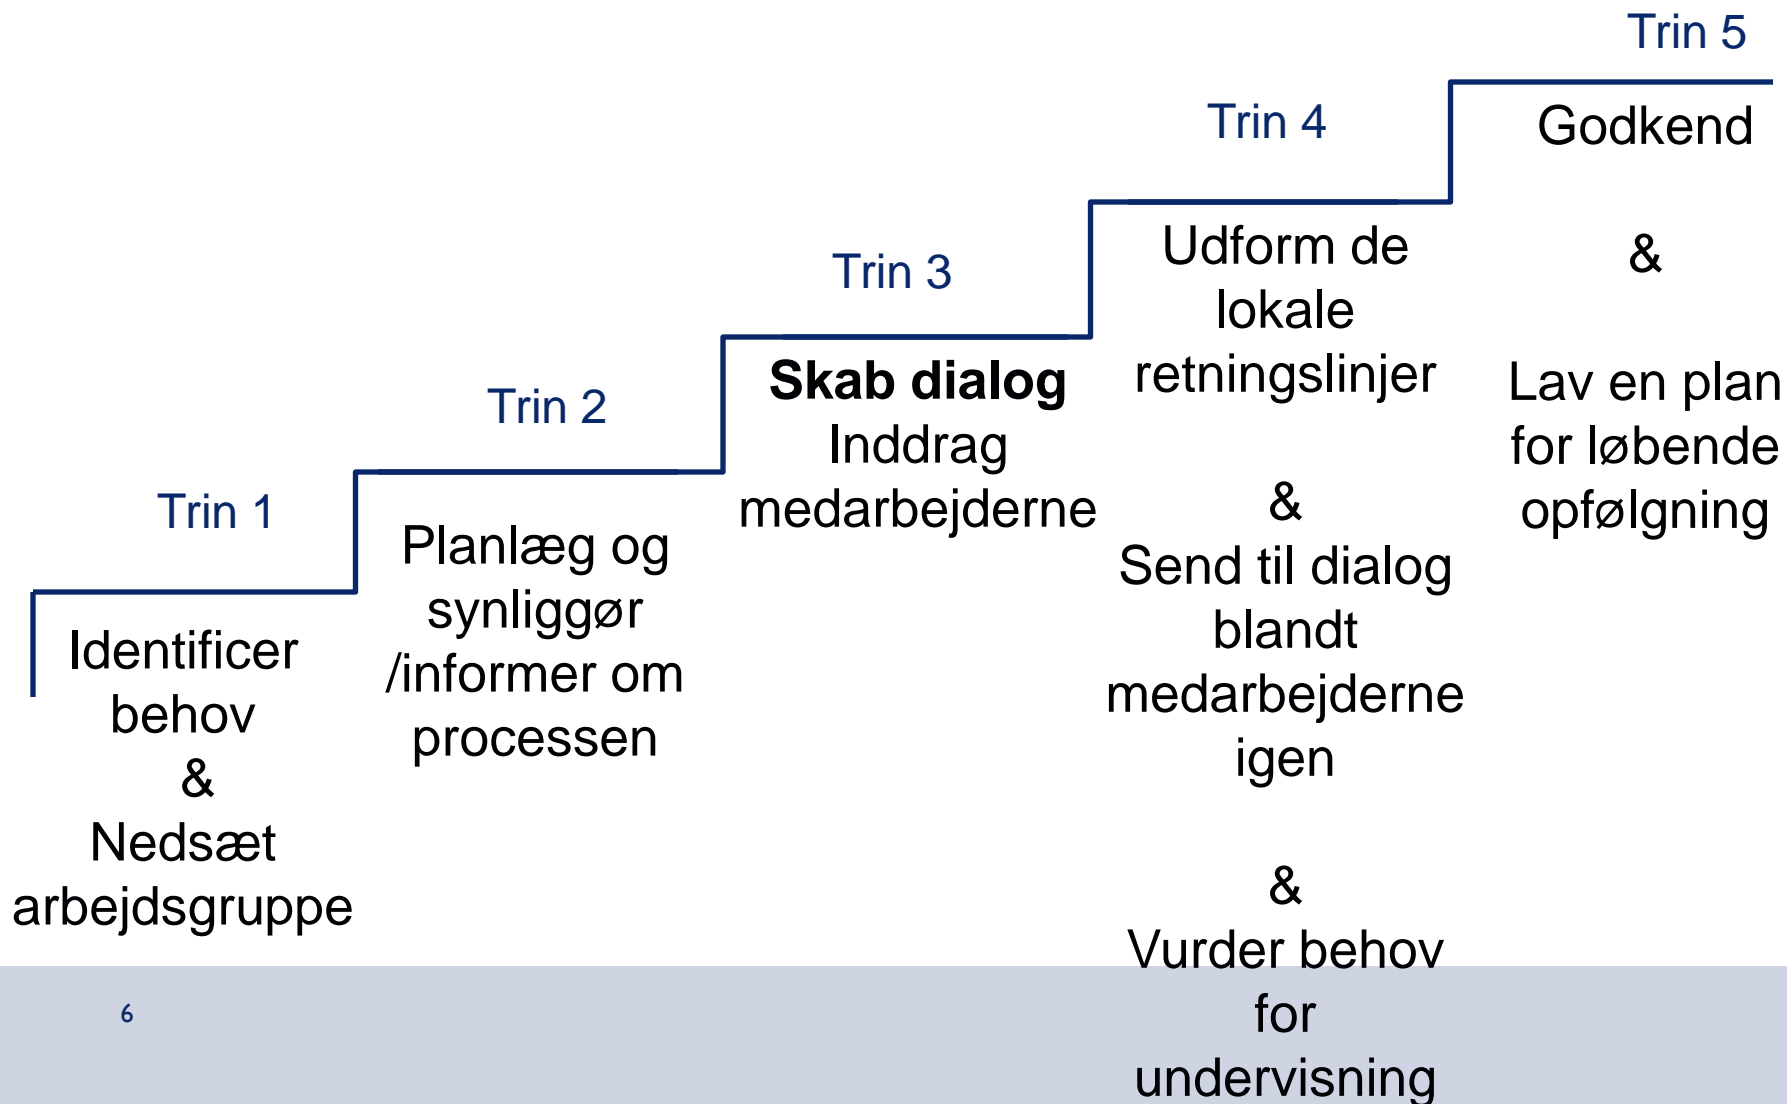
Trin 5

Godkend

&

Lav en plan for løbende opfølgning

Trin 4

Udform de lokale retningslinjer

&

Send til dialog blandt medarbejderne igen

&

Vurder behov for undervisning

Trin 3

**Skab dialog**
Inddrag medarbejderne

Trin 2

Planlæg og synliggør /informer om processen

Trin 1

Identificer behov
&
Nedsæt arbejdsgruppe

6